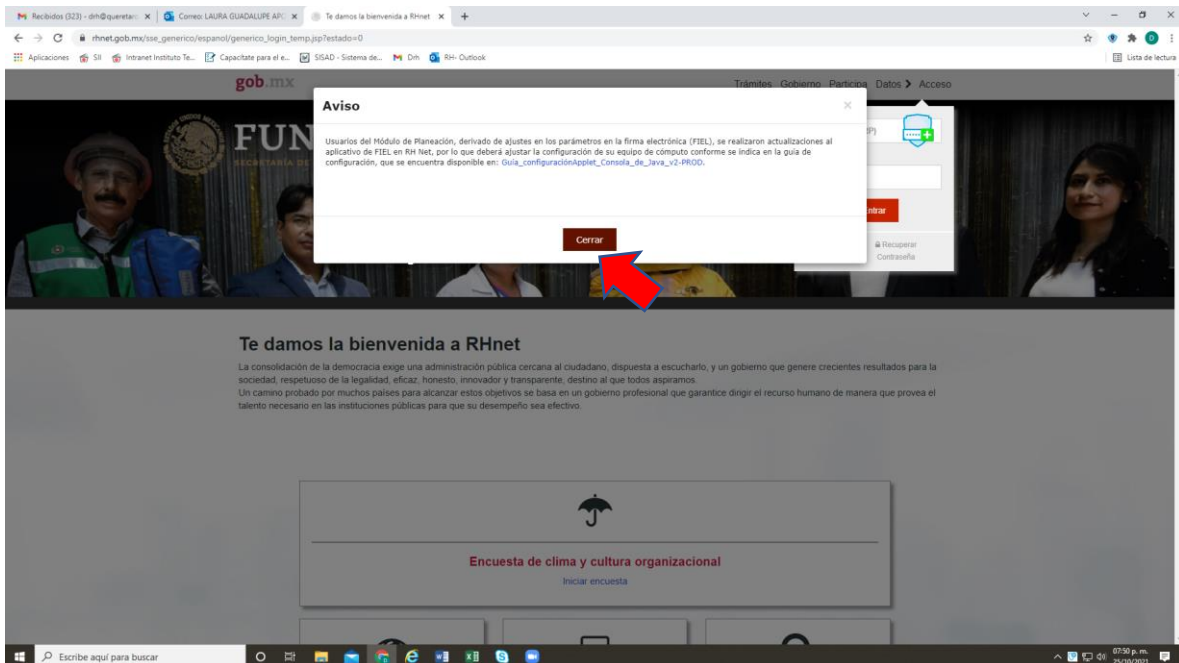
Recibidos (323) - drh@queretar... × | Correo: LAURA GUADALUPE APO × | Te damos la bienvenida a RHnet × +

rhnet.gob.mx/sse_generico/espanol/generico_login_temp.jsp?estado=0

Aplicaciones | SII | Intranet Instituto Te... | Capacítate para el e... | SISAD - Sistema de... | Drh | RH- Outlook | Lista de lectura

gob.mx

Trámites Gobierno Participa Datos > Acceso

FUN

SECRETARÍA DE

Aviso

Usuarios del Módulo de Planeación, derivado de ajustes en los parámetros en la firma electrónica (FIEL), se realizaron actualizaciones al aplicativo de FIEL en RH Net, por lo que deberá ajustar la configuración de su equipo de cómputo conforme se indica en la guía de configuración, que se encuentra disponible en: Guia_configuraciónApplet_Consola_de_Java_v2-PROD.

Cerrar

P)

ntrar

Recuperar Contraseña

Te damos la bienvenida a RHnet

La consolidación de la democracia exige una administración pública cercana al ciudadano, dispuesta a escucharlo, y un gobierno que genere crecientes resultados para la sociedad, respetuoso de la legalidad, eficaz, honesto, innovador y transparente, destino al que todos aspiramos.
Un camino probado por muchos países para alcanzar estos objetivos se basa en un gobierno profesional que garantice dirigir el recurso humano de manera que provea el talento necesario en las instituciones públicas para que su desempeño sea efectivo.

Encuesta de clima y cultura organizacional

Iniciar encuesta

Escribe aquí para buscar

07:50 p. m.
25/10/2021